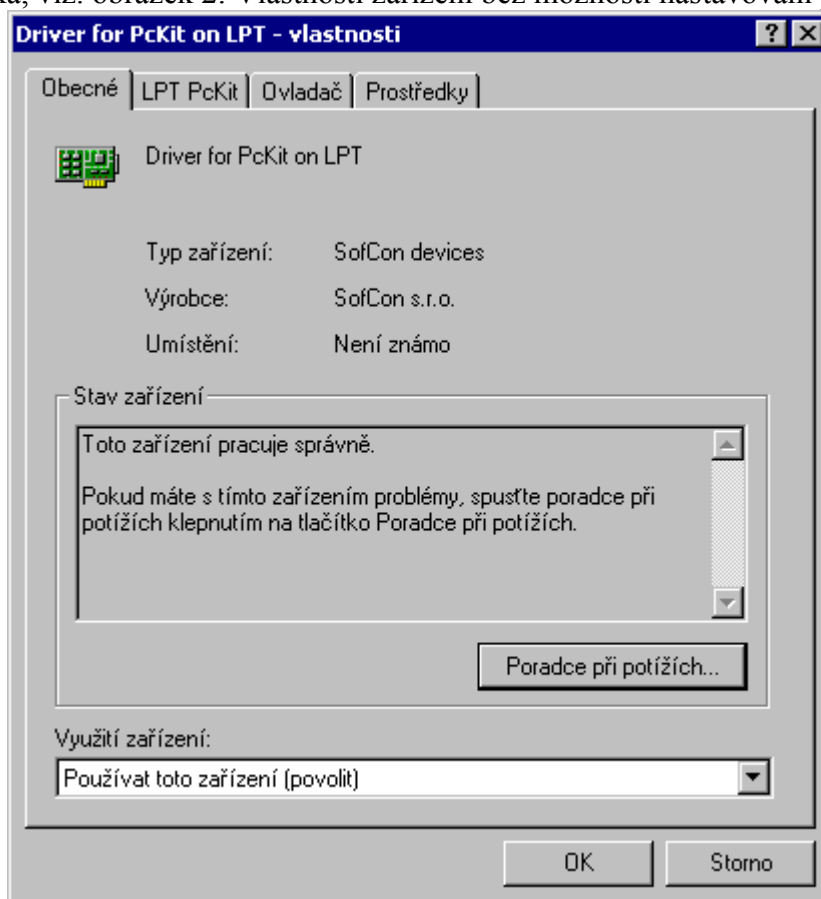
ka, viz. obrázek 2: Vlastnosti zařízení bez možnosti nastavování

Driver for PcKit on LPT - vlastnosti

? ×

Obecné | LPT PcKit | Ovladač | Prostředky

Driver for PcKit on LPT

Typ zařízení: SofCon devices

Výrobce: SofCon s.r.o.

Umístění: Není známo

Stav zařízení

Toto zařízení pracuje správně.

Pokud máte s tímto zařízením problémy, spusťte poradce při potížích klepnutím na tlačítko Poradce při potížích.

Poradce při potížích...

Využití zařízení:

Používat toto zařízení (povolit)

OK

Storno